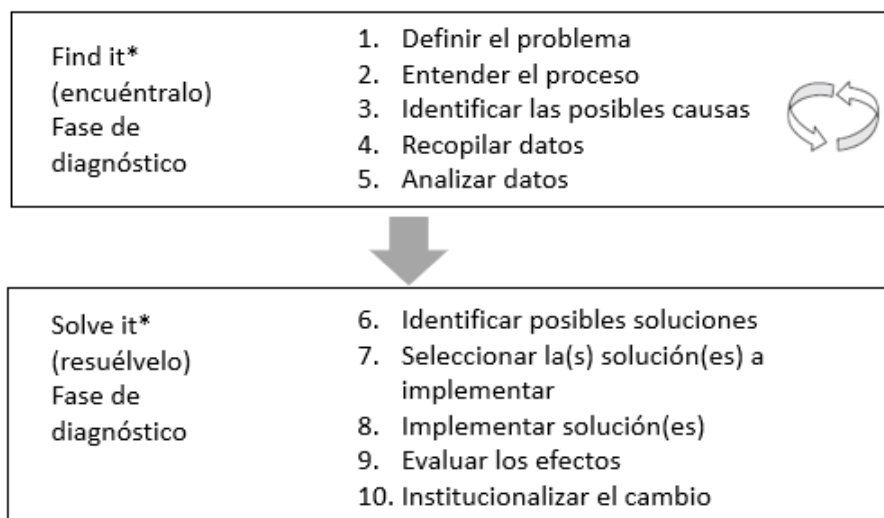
Find it*
(encuéntralo)
Fase de
diagnóstico

1. Definir el problema
2. Entender el proceso
3. Identificar las posibles causas
4. Recopilar datos
5. Analizar datos

Solve it*
(resuélvelo)
Fase de
diagnóstico

6. Identificar posibles soluciones
7. Seleccionar la(s) solución(es) a implementar
8. Implementar solución(es)
9. Evaluar los efectos
10. Institucionalizar el cambio